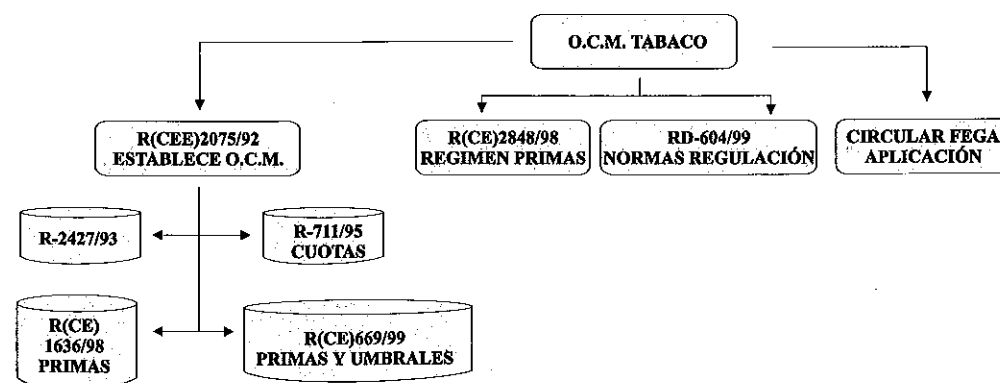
O.C.M. TABACO

R(CEE)2075/92
ESTABLECE O.C.M.

R(CE)2848/98
REGIMEN PRIMAS

RD-604/99
NORMAS REGULACIÓN

CIRCULAR FEGA
APLICACIÓN

R-2427/93

R-711/95
CUOTAS

R(CE)
1636/98
PRIMAS

R(CE)669/99
PRIMAS Y UMBRALES